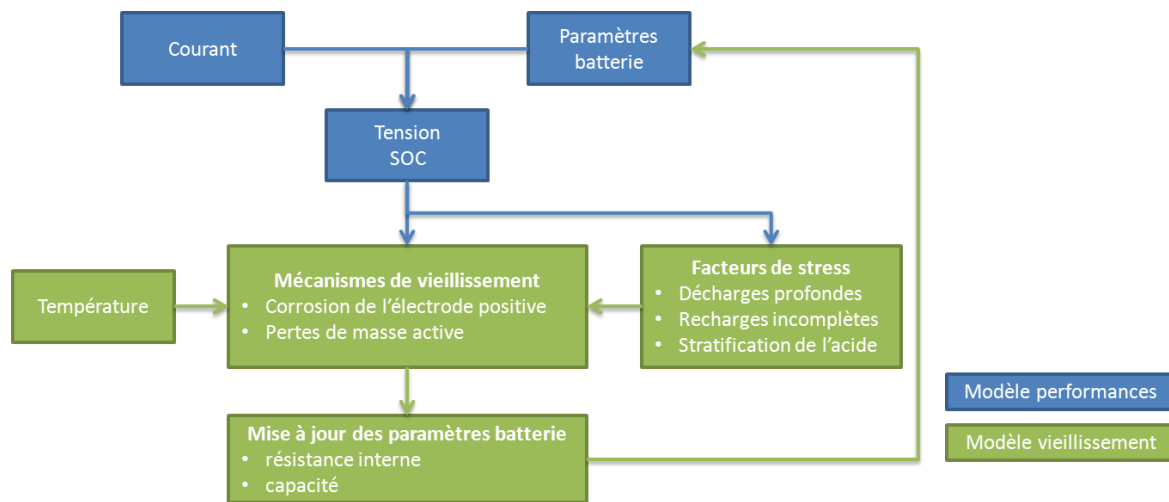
Courant

Paramètres batterie

Tension
SOC

Température

Mécanismes de vieillissement
- Corrosion de l'électrode positive
- Pertes de masse active

Facteurs de stress
- Décharges profondes
- Recharges incomplètes
- Stratification de l'acide

Mise à jour des paramètres batterie
- résistance interne
- capacité

Modèle performances

Modèle vieillissement